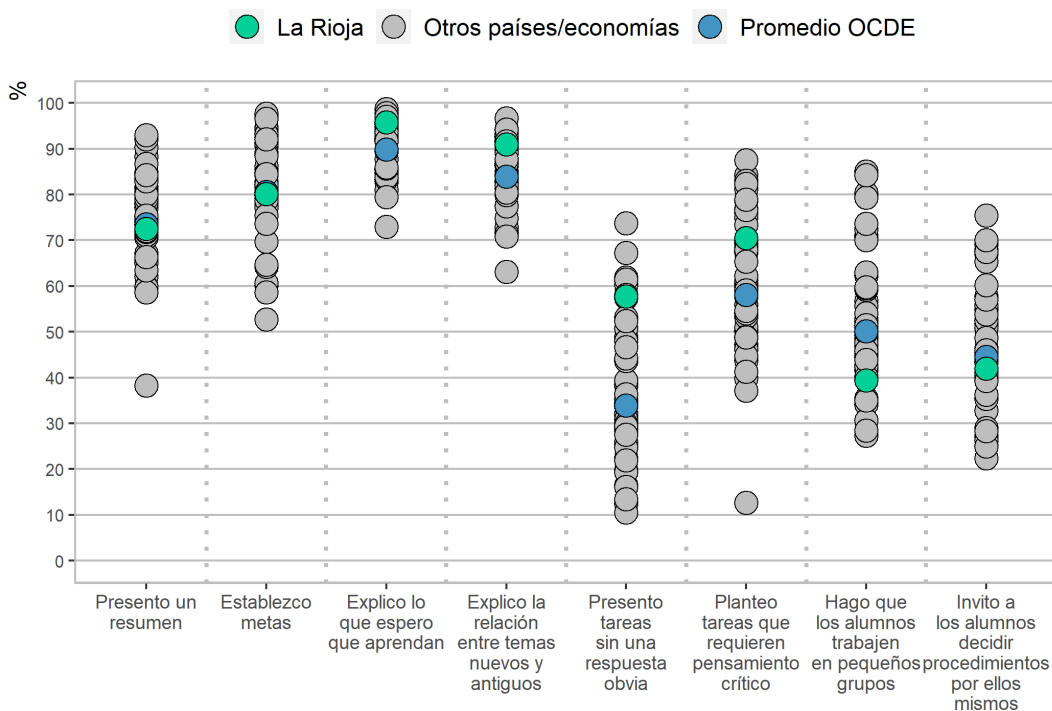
La Rioja Otros países/economías Promedio OCDE

%

100
90
80
70
60
50
40
30
20
10
0

Presento un resumen

Establezco metas

Explico lo que espero que aprendan

Explico la relación entre temas nuevos y antiguos

Presento tareas sin una respuesta obvia

Planteo tareas que requieren pensamiento crítico

Hago que los alumnos trabajen en pequeños grupos

Invito a los alumnos decidir procedimientos por ellos mismos